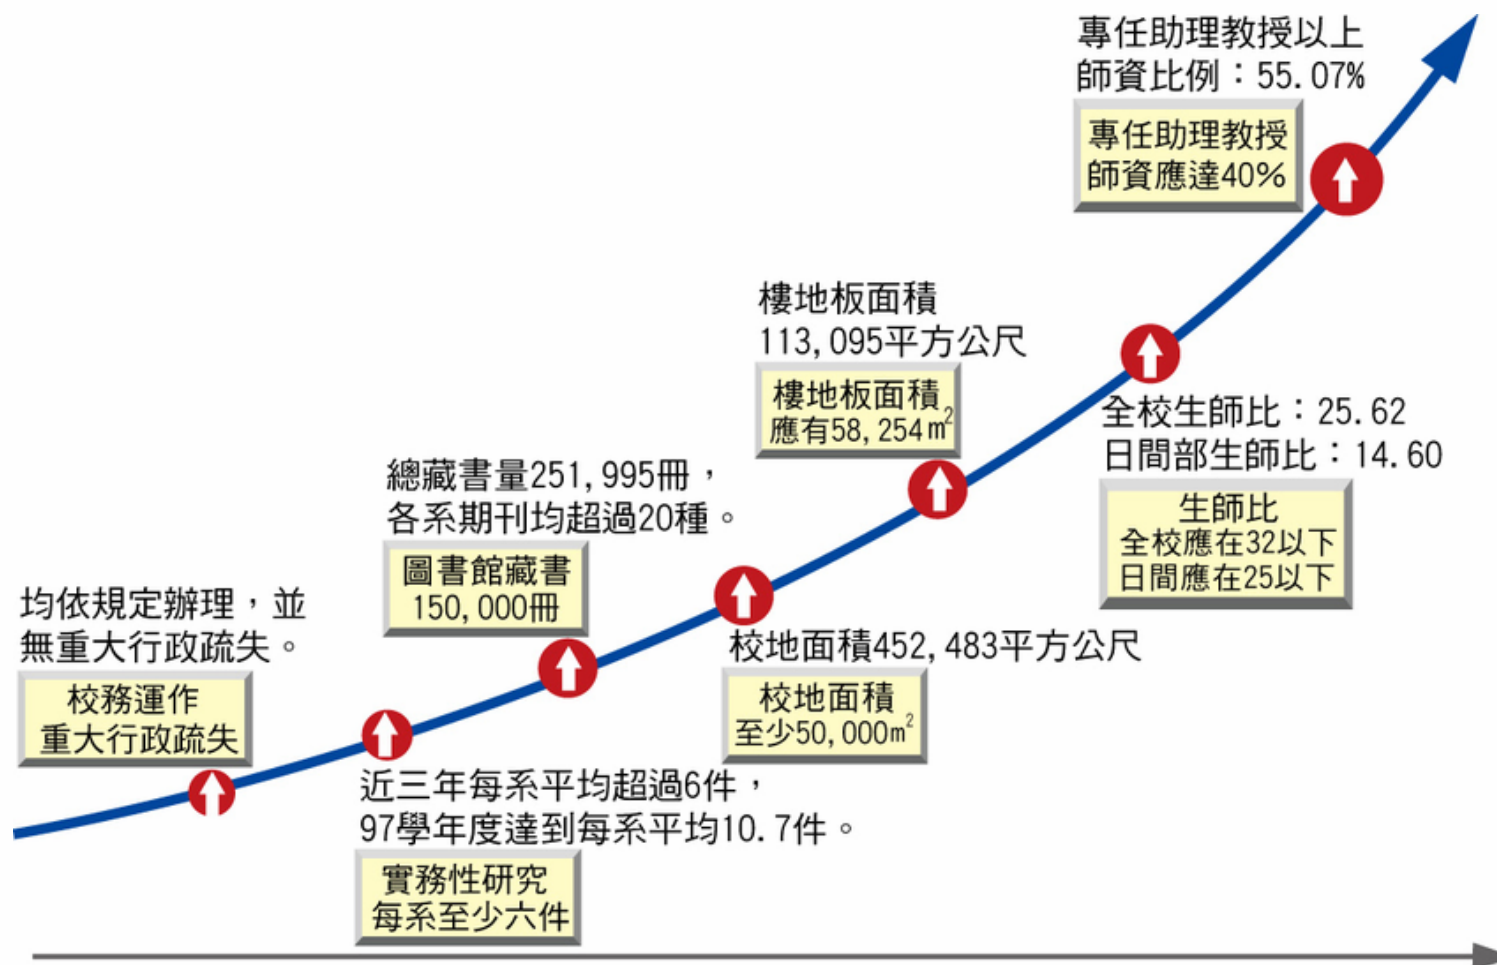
專任助理教授以上
師資比例：55.07%

專任助理教授
師資應達40%

樓地板面積
113,095平方公尺

樓地板面積
應有58,254$m^2$

全校生師比：25.62
日間部生師比：14.60

生師比
全校應在32以下
日間應在25以下

總藏書量251,995冊，
各系期刊均超過20種。

圖書館藏書
150,000冊

均依規定辦理，並
無重大行政疏失。

校務運作
重大行政疏失

校地面積452,483平方公尺

校地面積
至少50,000$m^2$

近三年每系平均超過6件，
97學年度達到每系平均10.7件。

實務性研究
每系至少六件